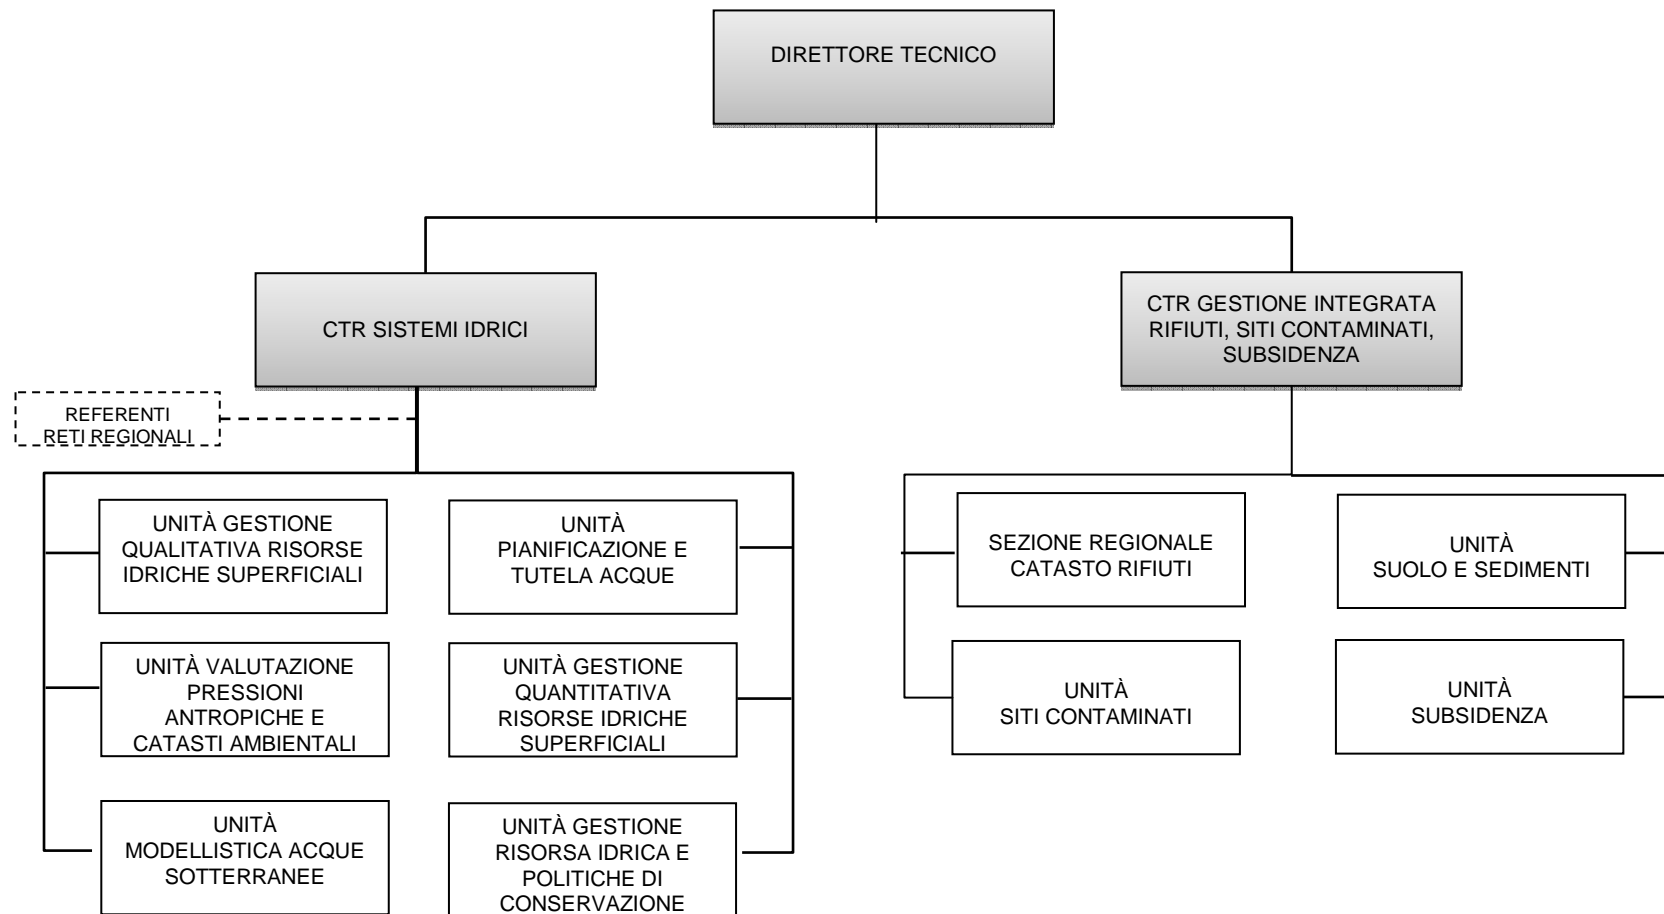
DIRETTORE TECNICO

CTR SISTEMI IDRICI

REFERENTI RETI REGIONALI

UNITÀ GESTIONE QUALITATIVA RISORSE IDRICHE SUPERFICIALI

UNITÀ VALUTAZIONE PRESSIONI ANTROPICHE E CATASTI AMBIENTALI

UNITÀ MODELLISTICA ACQUE SOTTERRANEE

UNITÀ PIANIFICAZIONE E TUTELA ACQUE

UNITÀ GESTIONE QUANTITATIVA RISORSE IDRICHE SUPERFICIALI

UNITÀ GESTIONE RISORSA IDRICA E POLITICHE DI CONSERVAZIONE

CTR GESTIONE INTEGRATA RIFIUTI, SITI CONTAMINATI, SUBSIDENZA

SEZIONE REGIONALE CATASTO RIFIUTI

UNITÀ SITI CONTAMINATI

UNITÀ SUOLO E SEDIMENTI

UNITÀ SUBSIDENZA